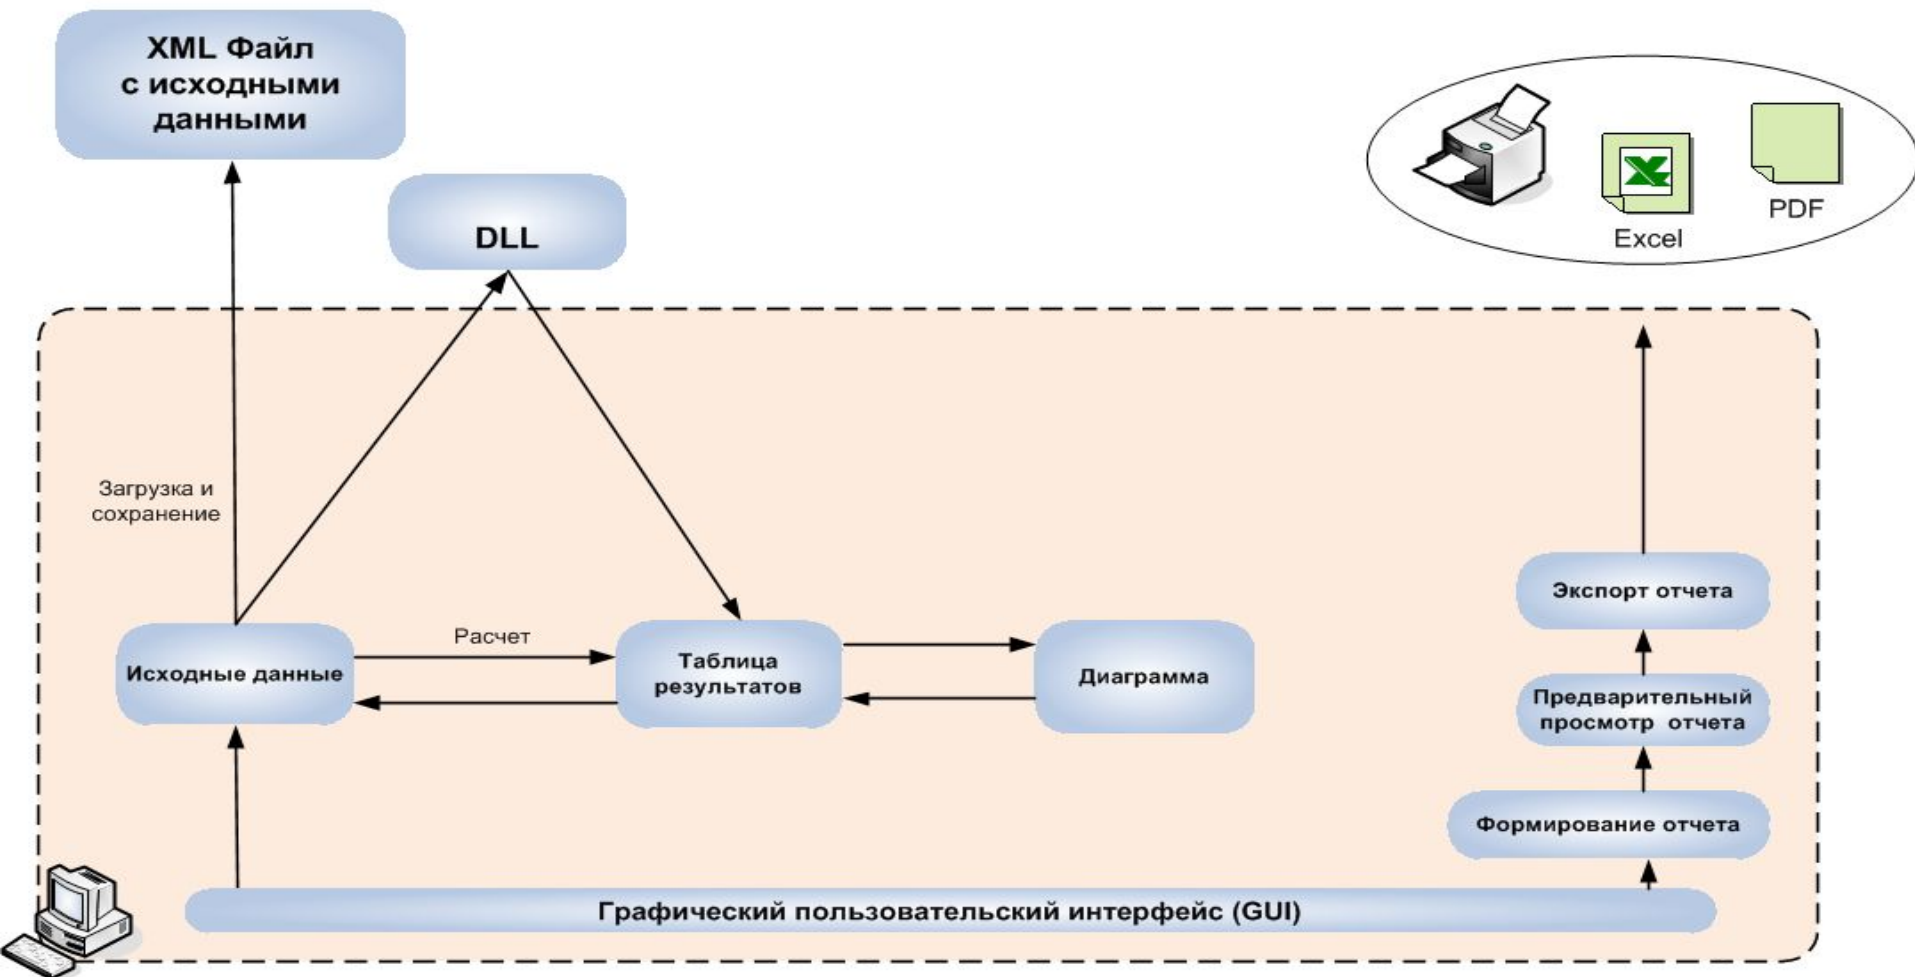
XML Файл с исходными данными

DLL

Excel

PDF

Загрузка и сохранение

Расчет

Исходные данные

Таблица результатов

Диаграмма

Экспорт отчета

Предварительный просмотр отчета

Формирование отчета

Графический пользовательский интерфейс (GUI)